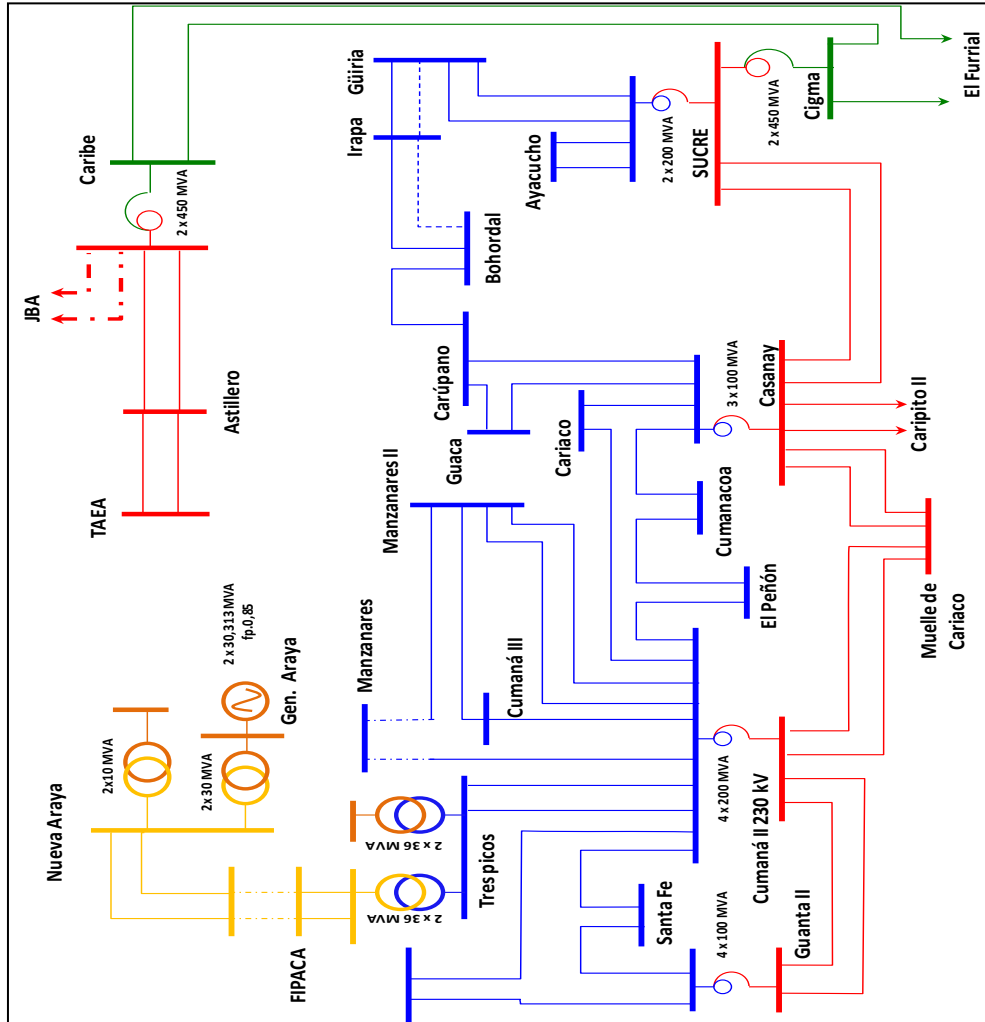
El Furrial
Cigma
2 x 450 MVA
SUCRE
2 x 200 MVA
Güiria
Irapa
Ayacucho
Bohordal
Caribe
2 x 450 MVA
JBA
Astillero
TAEA
Carúpano
Guaca
Cariaco
3 x 100 MVA
Casanay
Caripito II
Cumanacoa
Manzanares II
El Peñón
Muelle de Cariaco
Manzanares
Cumaná III
2 x 30,313 MVA fp.0,85
Gen. Araya
2x10 MVA
2x30 MVA
Nueva Araya
2 x 36 MVA
2 x 36 MVA
Tres picos
4 x 200 MVA
Cumaná II 230 kV
Santa Fe
4 x 100 MVA
Guanta II
FIPACA